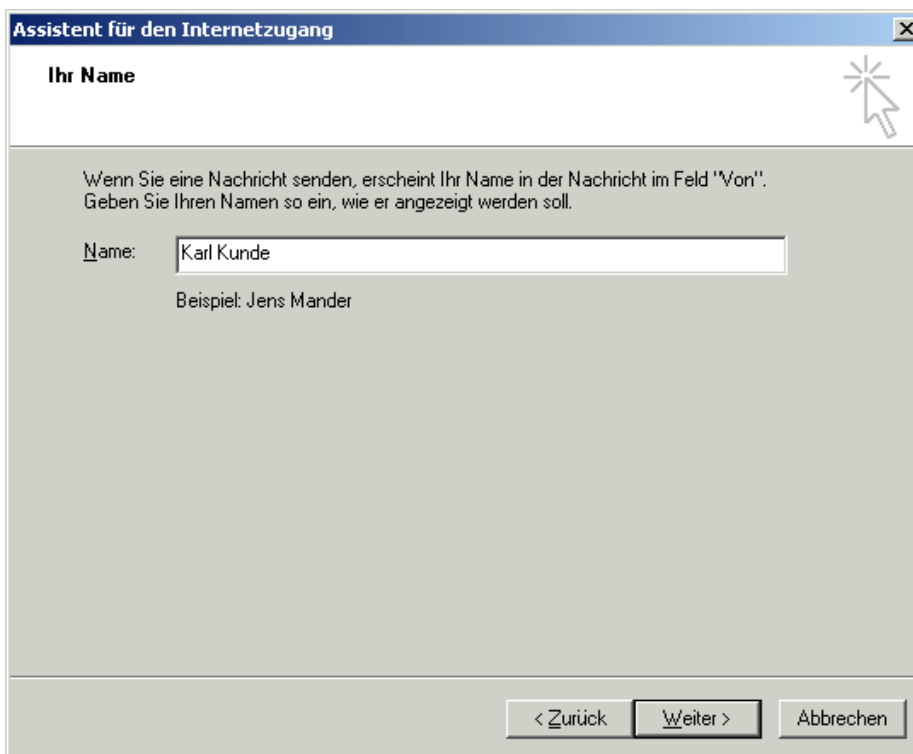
Assistent für den Internetzugang

Ihr Name

Wenn Sie eine Nachricht senden, erscheint Ihr Name in der Nachricht im Feld "Von". Geben Sie Ihren Namen so ein, wie er angezeigt werden soll.

Name: Karl Kunde

Beispiel: Jens Mander

< Zurück | Weiter > | Abbrechen